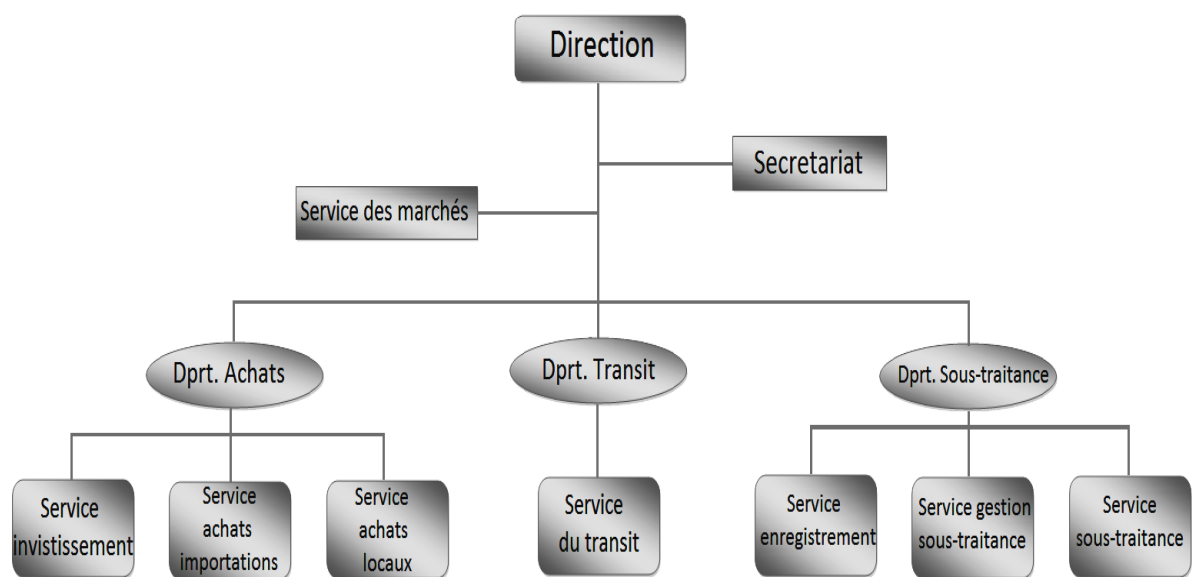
Direction

Secretariat

Service des marchés

Dprt. Achats

Dprt. Transit

Dprt. Sous-traitance

Service invistissement

Service achats importations

Service achats locaux

Service du transit

Service enregistrement

Service gestion sous-traitance

Service sous-traitance